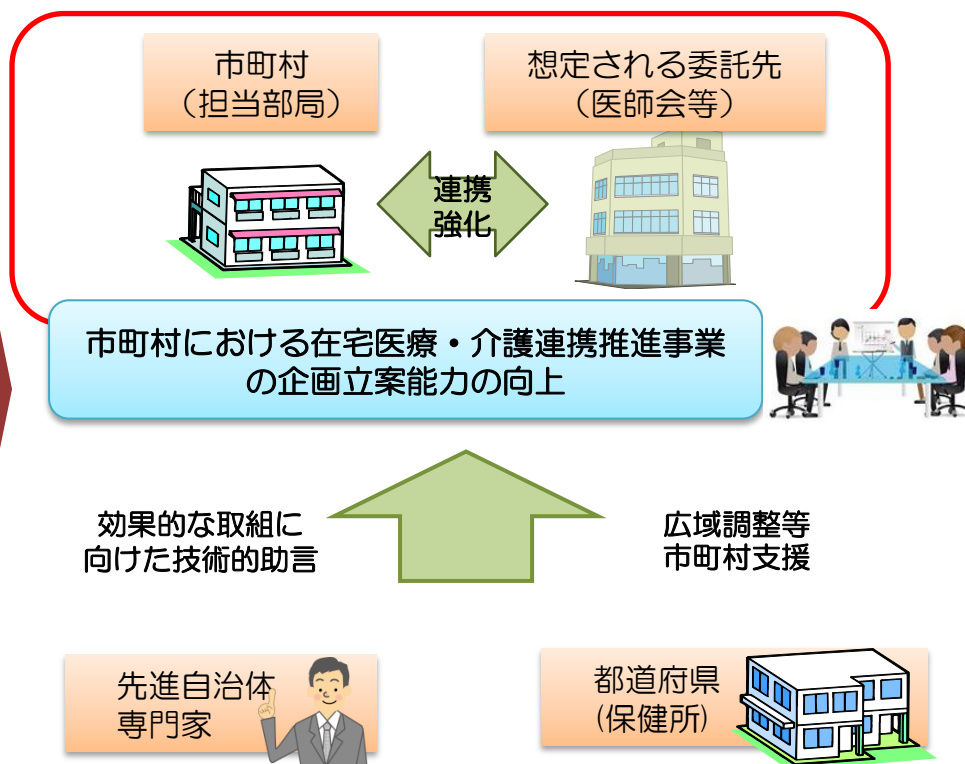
市町村
（担当部局）

想定される委託先
（医師会等）

連携
強化

市町村における在宅医療・介護連携推進事業
の企画立案能力の向上

効果的な取組に
向けた技術的助言

広域調整等
市町村支援

先進自治体
専門家

都道府県
(保健所)